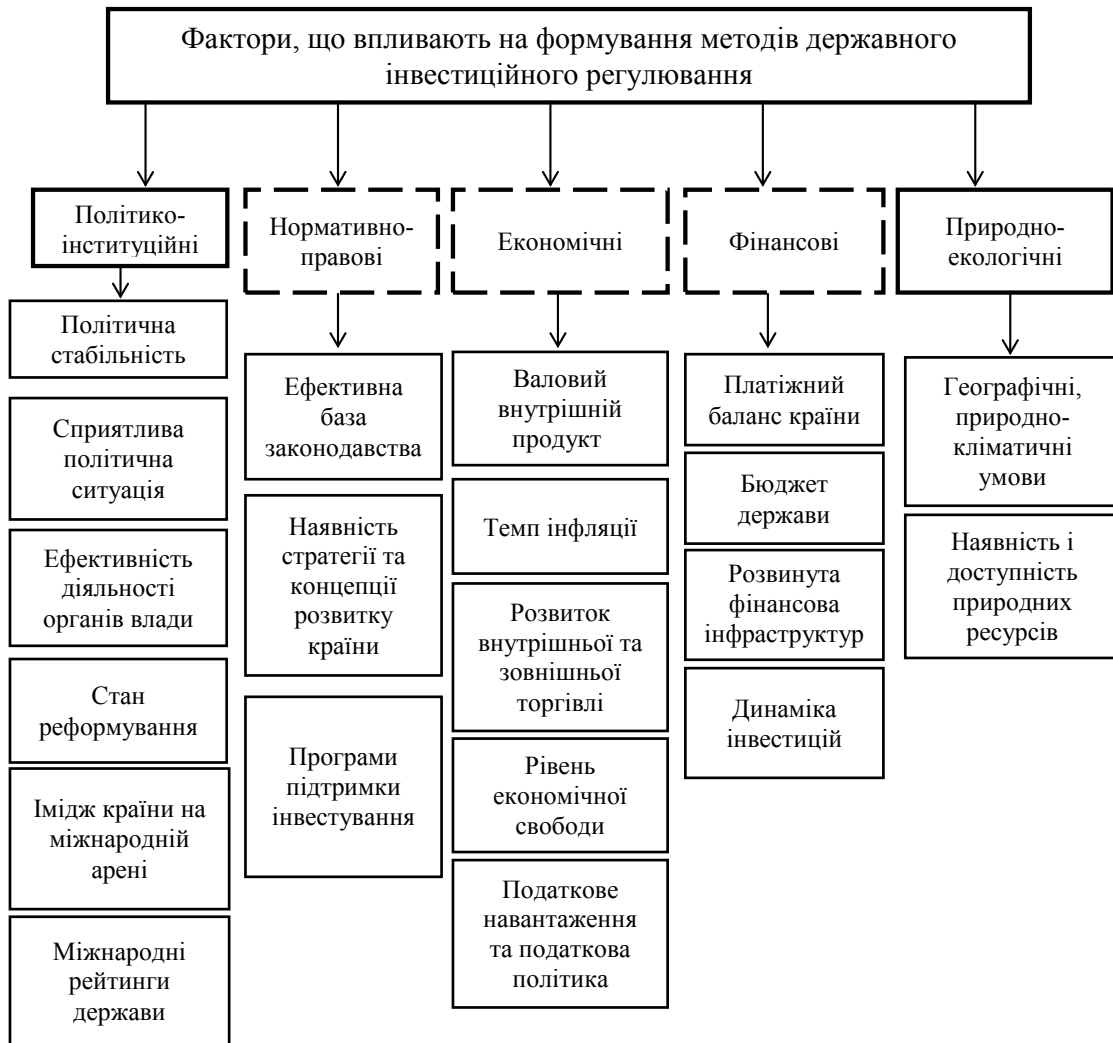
Фактори, що впливають на формування методів державного інвестиційного регулювання

Політико-інституційні

Політична стабільність

Сприятлива політична ситуація

Ефективність діяльності органів влади

Стан реформування

Імідж країни на міжнародній арені

Міжнародні рейтинги держави

Нормативно-правові

Ефективна база законодавства

Наявність стратегії та концепції розвитку країни

Програми підтримки інвестування

Економічні

Валовий внутрішній продукт

Темп інфляції

Розвиток внутрішньої та зовнішньої торгівлі

Рівень економічної свободи

Податкове навантаження та податкова політика

Фінансові

Платіжний баланс країни

Бюджет держави

Розвинута фінансова інфраструктур

Динаміка інвестицій

Природно-екологічні

Географічні, природно-кліматичні умови

Наявність і доступність природних ресурсів